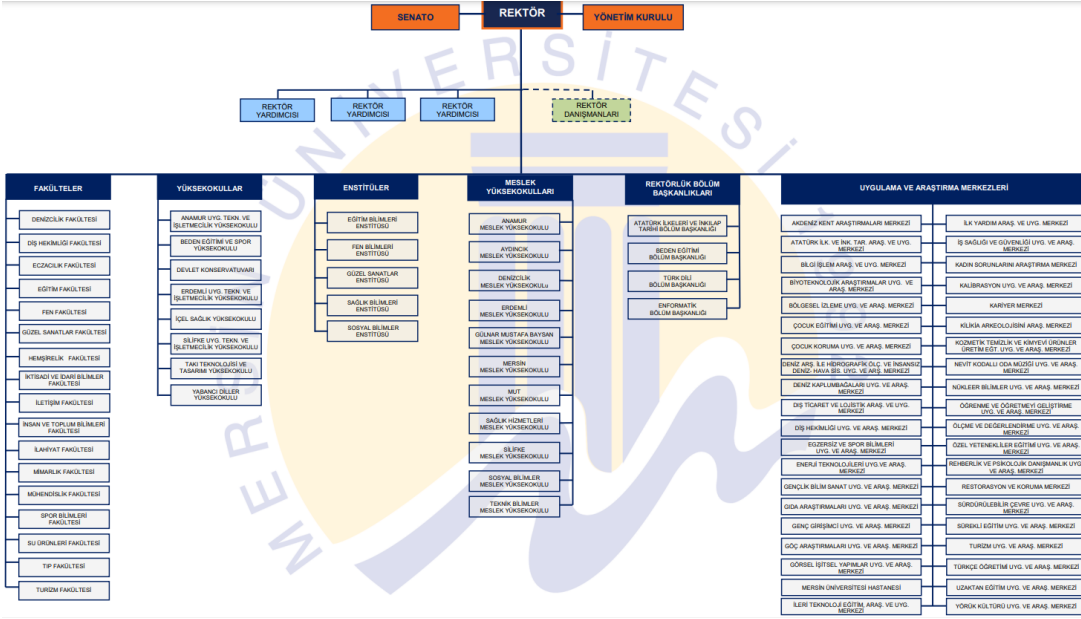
SENATO
REKTÖR
YÖNETİM KURULU

REKTÖR YARDIMCISI
REKTÖR YARDIMCISI
REKTÖR YARDIMCISI
REKTÖR DANIŞMANLARI

FAKÜLTELER
DENİZCİLİK FAKÜLTESİ
DİŞ HEKİMLİĞİ FAKÜLTESİ
ECZACILIK FAKÜLTESİ
EĞİTİM FAKÜLTESİ
FEN FAKÜLTESİ
GÜZEL SANATLAR FAKÜLTESİ
HEMŞİRELİK FAKÜLTESİ
İKTİSADİ VE İDARİ BİLİMLER FAKÜLTESİ
İLETİŞİM FAKÜLTESİ
İNSAN VE TOPLUM BİLİMLERİ FAKÜLTESİ
İLAHİYAT FAKÜLTESİ
MİMARLIK FAKÜLTESİ
MÜHENDİSLİK FAKÜLTESİ
SPOR BİLİMLERİ FAKÜLTESİ
SU ÜRÜNLERİ FAKÜLTESİ
TIP FAKÜLTESİ
TURİZM FAKÜLTESİ

YÜKSEKOKULLAR
ANAMUR UYG. TEKN. VE İŞLETMECİLİK YÜKSEKOKULU
BEDEN EĞİTİMİ VE SPOR YÜKSEKOKULU
DEVLET KONSERVATUVARI
ERDEMLİ UYG. TEKN. VE İŞLETMECİLİK YÜKSEKOKULU
İÇEL SAĞLIK YÜKSEKOKULU
SİLİFKE UYG. TEKN. VE İŞLETMECİLİK YÜKSEKOKULU
TAKI TEKNOLOJİSİ VE TASARIMI YÜKSEKOKULU
YABANCI DİLLER YÜKSEKOKULU

ENSTİTÜLER
EĞİTİM BİLİMLERİ ENSTİTÜSÜ
FEN BİLİMLERİ ENSTİTÜSÜ
GÜZEL SANATLAR ENSTİTÜSÜ
SAĞLIK BİLİMLERİ ENSTİTÜSÜ
SOSYAL BİLİMLER ENSTİTÜSÜ

MESLEK YÜKSEKOKULLARI
ANAMUR MESLEK YÜKSEKOKULU
AYDINCIK MESLEK YÜKSEKOKULU
DENİZCİLİK MESLEK YÜKSEKOKULU
ERDEMLİ MESLEK YÜKSEKOKULU
GÜLNAR MUSTAFA BAYSAN MESLEK YÜKSEKOKULU
MERSİN MESLEK YÜKSEKOKULU
MUT MESLEK YÜKSEKOKULU
SAĞLIK HİZMETLERİ MESLEK YÜKSEKOKULU
SİLİFKE MESLEK YÜKSEKOKULU
SOSYAL BİLİMLER MESLEK YÜKSEKOKULU
TEKNİK BİLİMLER MESLEK YÜKSEKOKULU

REKTÖRLÜK BÖLÜM BAŞKANLIKLARI
ATATÜRK İLKELERİ VE İNKILAP TARİHİ BÖLÜM BAŞKANLIĞI
BEDEN EĞİTİMİ BÖLÜM BAŞKANLIĞI
TÜRK DİLİ BÖLÜM BAŞKANLIĞI
ENFORMATİK BÖLÜM BAŞKANLIĞI

UYGULAMA VE ARAŞTIRMA MERKEZLERİ
AKDENİZ KENT ARAŞTIRMALARI MERKEZİ
ATATÜRK İLK. VE İNK. TAR. ARAŞ. VE UYG. MERKEZİ
BİLGİ İŞLEM ARAŞ. VE UYG. MERKEZİ
BİYOTEKNOLOJİK ARAŞTIRMALAR UYG. VE ARAŞ. MERKEZİ
BÖLGESEL İZLEME UYG. VE ARAŞ. MERKEZİ
ÇOCUK EĞİTİMİ UYG. VE ARAŞ. MERKEZİ
ÇOCUK KORUMA UYG. VE ARAŞ. MERKEZİ
DENİZ ARŞ. İLE HİDROGRAFİK ÖLÇ. VE İNSANSIZ DENİZ- HAVA SİS. UYG. VE ARŞ. MERKEZİ
DENİZ KAPLUMBAĞALARI UYG. VE ARAŞ. MERKEZİ
DIŞ TİCARET VE LOJİSTİK ARAŞ. VE UYG. MERKEZİ
DİŞ HEKİMLİĞİ UYG. VE ARAŞ. MERKEZİ
EGZERSİZ VE SPOR BİLİMLERİ UYG. VE ARAŞ. MERKEZİ
ENERJİ TEKNOLOJİLERİ UYG.VE ARAŞ. MERKEZİ
GENÇLİK BİLİM SANAT UYG. VE ARAŞ. MERKEZİ
GIDA ARAŞTIRMALARI UYG. VE ARAŞ. MERKEZİ
GENÇ GİRİŞİMCİ UYG. VE ARAŞ. MERKEZİ
GÖÇ ARAŞTIRMALARI UYG. VE ARAŞ. MERKEZİ
GÖRSEL İŞİTSEL YAPIMLAR UYG. VE ARAŞ. MERKEZİ
MERSİN ÜNİVERSİTESİ HASTANESİ
İLERİ TEKNOLOJİ EĞİTİM, ARAŞ. VE UYG. MERKEZİ
İLK YARDIM ARAŞ. VE UYG. MERKEZİ
İŞ SAĞLIĞI VE GÜVENLİĞİ UYG. VE ARAŞ. MERKEZİ
KADIN SORUNLARINI ARAŞTIRMA MERKEZİ
KALİBRASYON UYG. VE ARAŞ. MERKEZİ
KARİYER MERKEZİ
KİLİKİA ARKEOLOJİSİNİ ARAŞ. MERKEZİ
KOZMETİK TEMİZLİK VE KİMYEVİ ÜRÜNLER ÜRETİM EĞT. UYG. VE ARAŞ. MERKEZİ
NEVİT KODALLI ODA MÜZİĞİ UYG. VE ARAŞ. MERKEZİ
NÜKLEER BİLİMLER UYG. VE ARAŞ. MERKEZİ
ÖĞRENME VE ÖĞRETMEYİ GELİŞTİRME UYG. VE ARAŞ. MERKEZİ
ÖLÇME VE DEĞERLENDİRME UYG. VE ARAŞ. MERKEZİ
ÖZEL YETENEKLİLER EĞİTİMİ UYG. VE ARAŞ. MERKEZİ
REHBERLİK VE PSİKOLOJİK DANIŞMANLIK UYG. VE ARAŞ. MERKEZİ
RESTORASYON VE KORUMA MERKEZİ
SÜRDÜRÜLEBİLİR ÇEVRE UYG. VE ARAŞ. MERKEZİ
SÜREKLİ EĞİTİM UYG. VE ARAŞ. MERKEZİ
TURİZM UYG. VE ARAŞ. MERKEZİ
TÜRKÇE ÖĞRETİMİ UYG. VE ARAŞ. MERKEZİ
UZAKTAN EĞİTİM UYG. VE ARAŞ. MERKEZİ
YÖRÜK KÜLTÜRÜ UYG. VE ARAŞ. MERKEZİ

MERSİN ÜNİVERSİTESİ